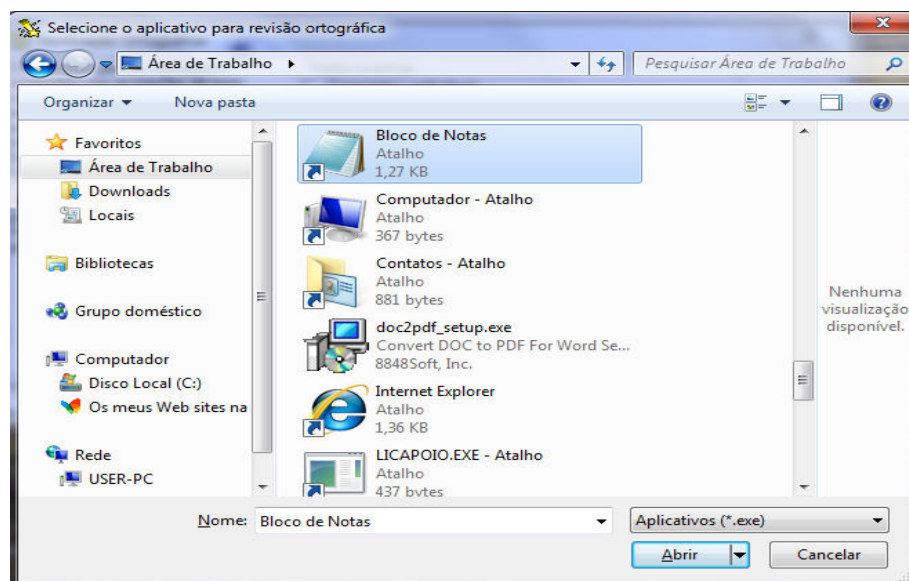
Selecione o aplicativo para revisão ortográfica

Área de Trabalho ▸

Pesquisar Área de Trabalho

Organizar ▾ Nova pasta

Favoritos
Área de Trabalho
Downloads
Locais

Bibliotecas

Grupo doméstico

Computador
Disco Local (C:)
Os meus Web sites na

Rede
USER-PC

Bloco de Notas
Atalho
1,27 KB

Computador - Atalho
Atalho
367 bytes

Contatos - Atalho
Atalho
881 bytes

doc2pdf_setup.exe
Convert DOC to PDF For Word Se...
8848Soft, Inc.

Internet Explorer
Atalho
1,36 KB

LICAPOIO.EXE - Atalho
Atalho
437 bytes

Nenhuma visualização disponível.

Nome: Bloco de Notas

Aplicativos (*.exe)

Abrir

Cancelar